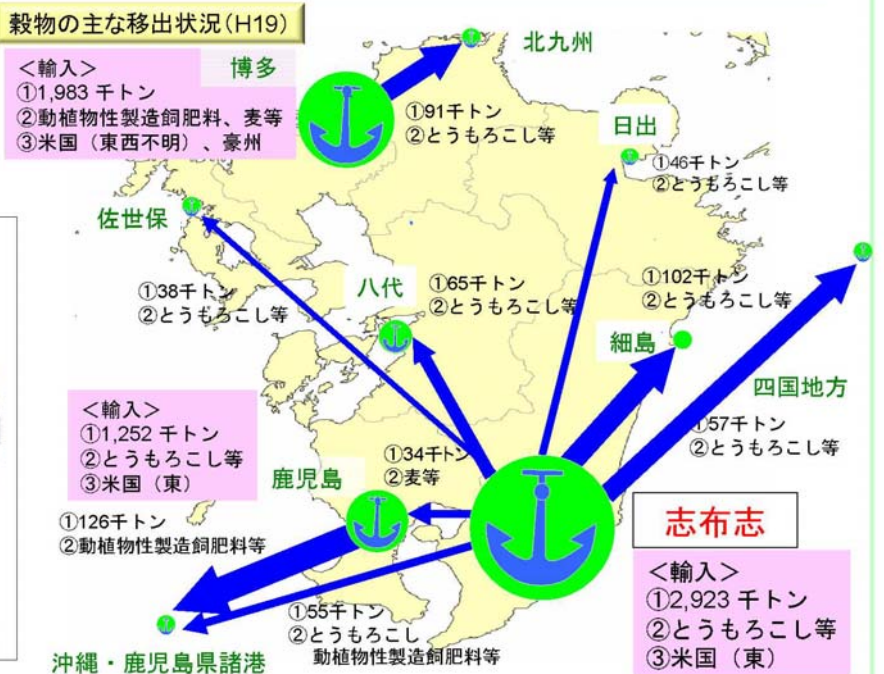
穀物の主な移出状況（H19）

＜輸入＞
①1,983 千トン
②動植物性製造飼肥料、麦等
③米国（東西不明）、豪州

博多

北九州

①91千トン
②とうもろこし等

日出

①46千トン
②とうもろこし等

佐世保

①38千トン
②とうもろこし等

八代

①65千トン
②とうもろこし等

①102千トン
②とうもろこし等

細島

四国地方

＜輸入＞
①1,252 千トン
②とうもろこし等
③米国（東）

①57千トン
②とうもろこし等

①34千トン
②麦等

鹿児島

①126千トン
②動植物性製造飼肥料等

志布志

＜輸入＞
①2,923 千トン
②とうもろこし等
③米国（東）

①55千トン
②とうもろこし
動植物性製造飼肥料等

沖縄・鹿児島県諸港